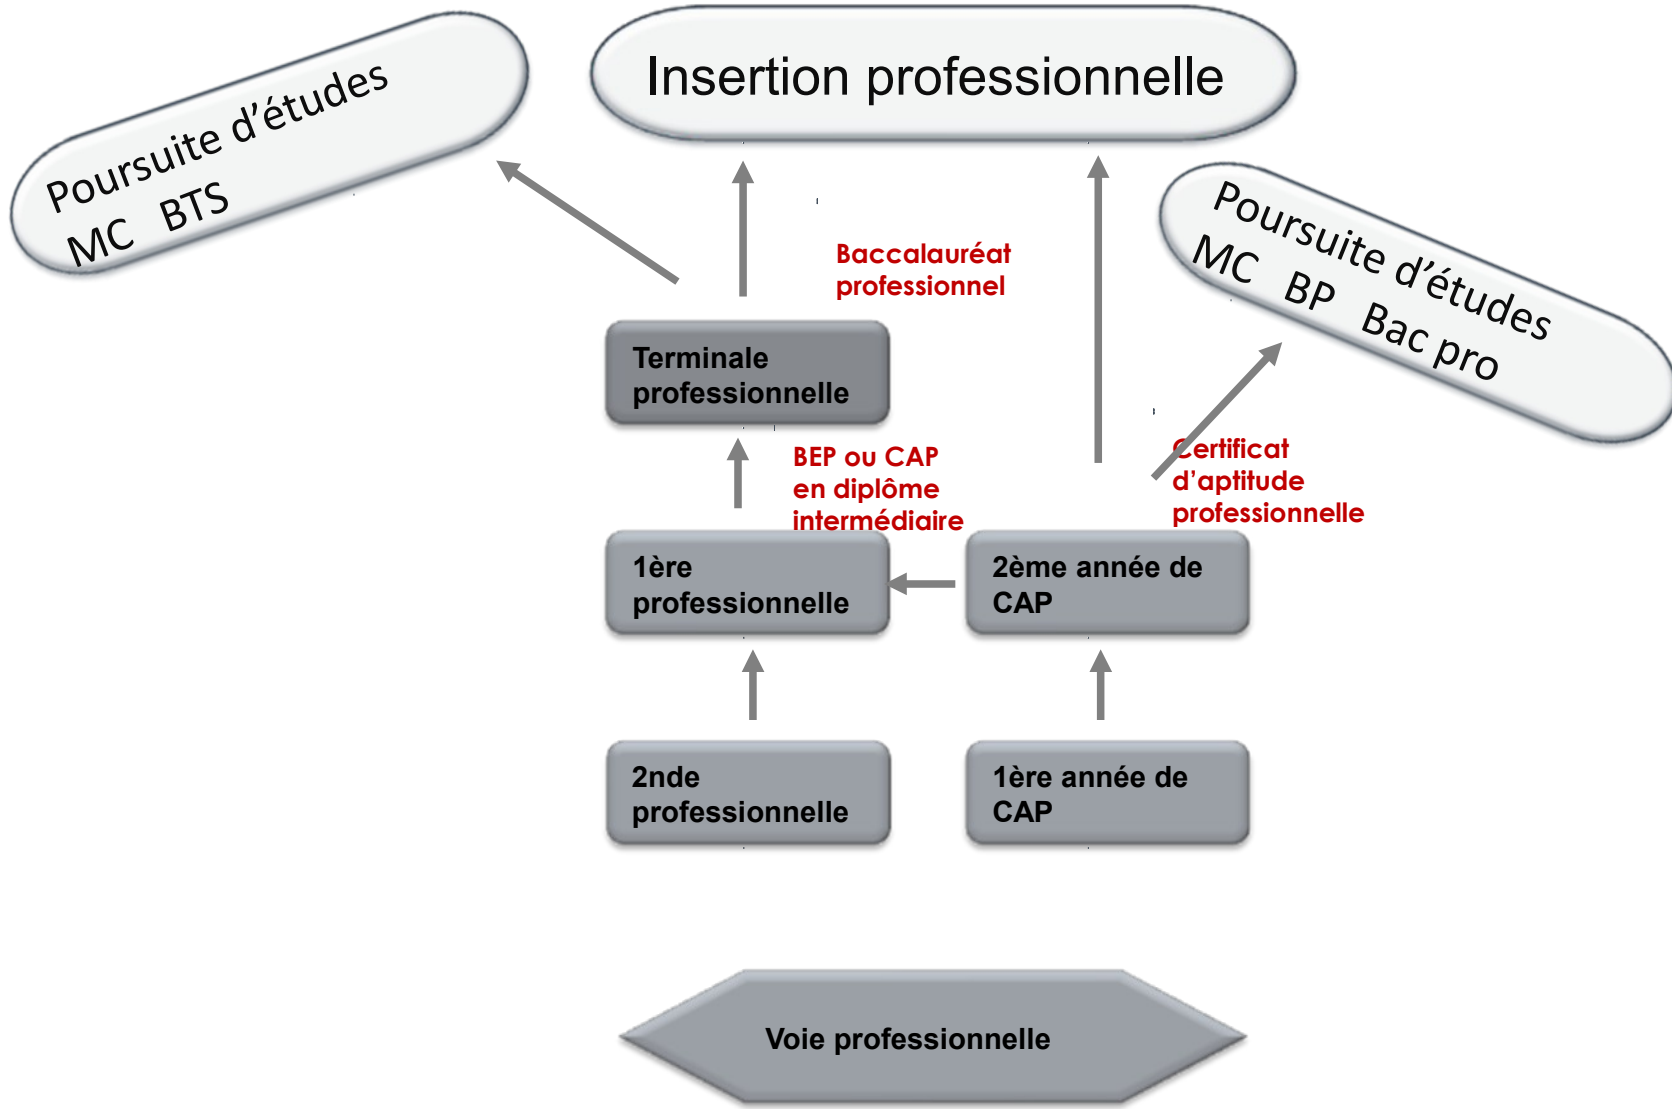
Poursuite d'études
MC BTS

Insertion professionnelle

Poursuite d'études
MC BP Bac pro

Baccalauréat professionnel

Terminale professionnelle

BEP ou CAP en diplôme intermédiaire

Certificat d'aptitude professionnelle

1ère professionnelle

2ème année de CAP

2nde professionnelle

1ère année de CAP

Voie professionnelle